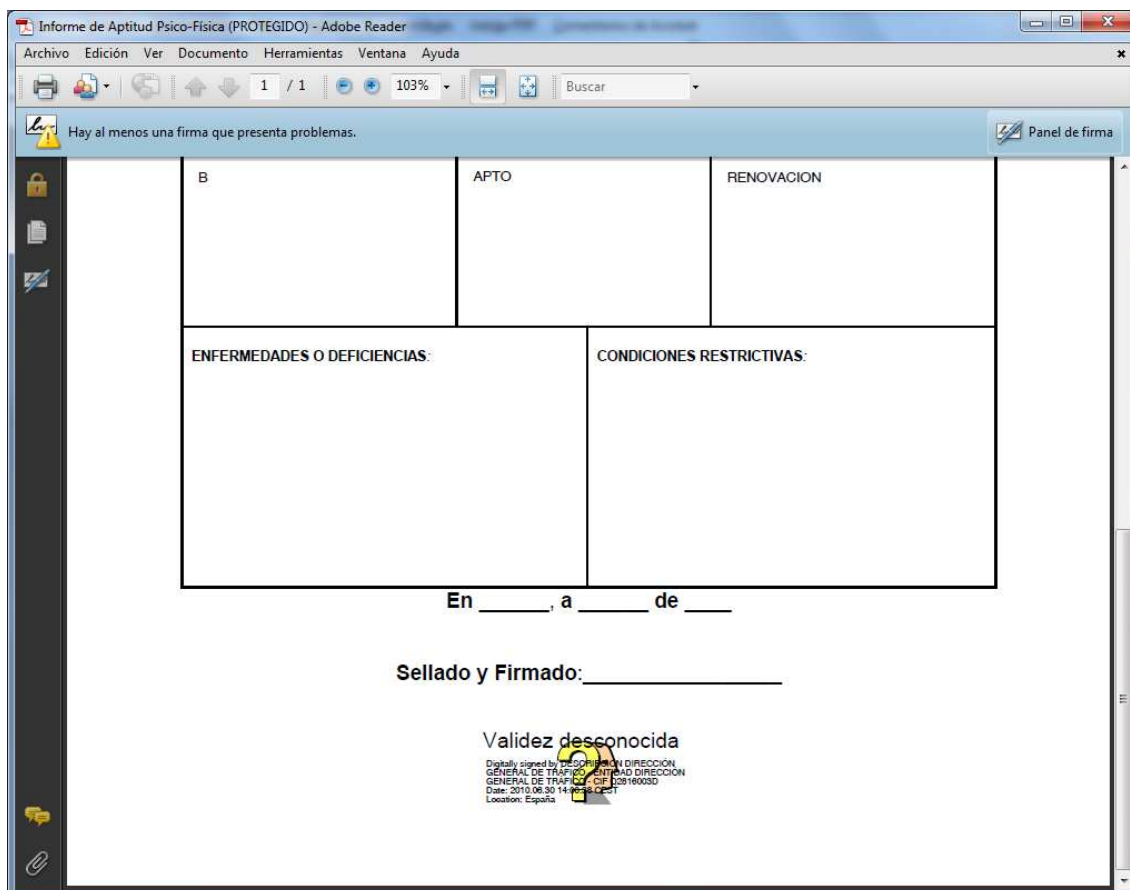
Informe de Aptitud Psico-Física (PROTEGIDO) - Adobe Reader

Archivo Edición Ver Documento Herramientas Ventana Ayuda

1 / 1 103% Buscar

Hay al menos una firma que presenta problemas.

Panel de firma

| B | APTO | RENOVACION |
|---|---|---|

| ENFERMEDADES O DEFICIENCIAS: | CONDICIONES RESTRICTIVAS: |
|---|---|

En ______, a ______ de ____

Sellado y Firmado:________________

Validez desconocida

Digitally signed by DESCRIPCION DIRECCION GENERAL DE TRAFICO - ENTIDAD DIRECCION GENERAL DE TRAFICO - CIF Q2816003D
Date: 2010.06.30 14:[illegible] CEST
Location: España